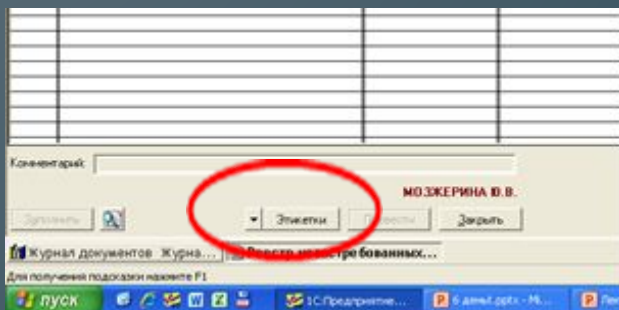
Комментарий:

МОЗЖЕРИНА Ю.В.

Заполнить

Этикетки

Провести

Закрыть

Журнал документов Журна...

Реестр невостребованных...

Для получения подсказки нажмите F1

пуск

1С:Предприятие...

6 дены1.pptx - M...

Лен